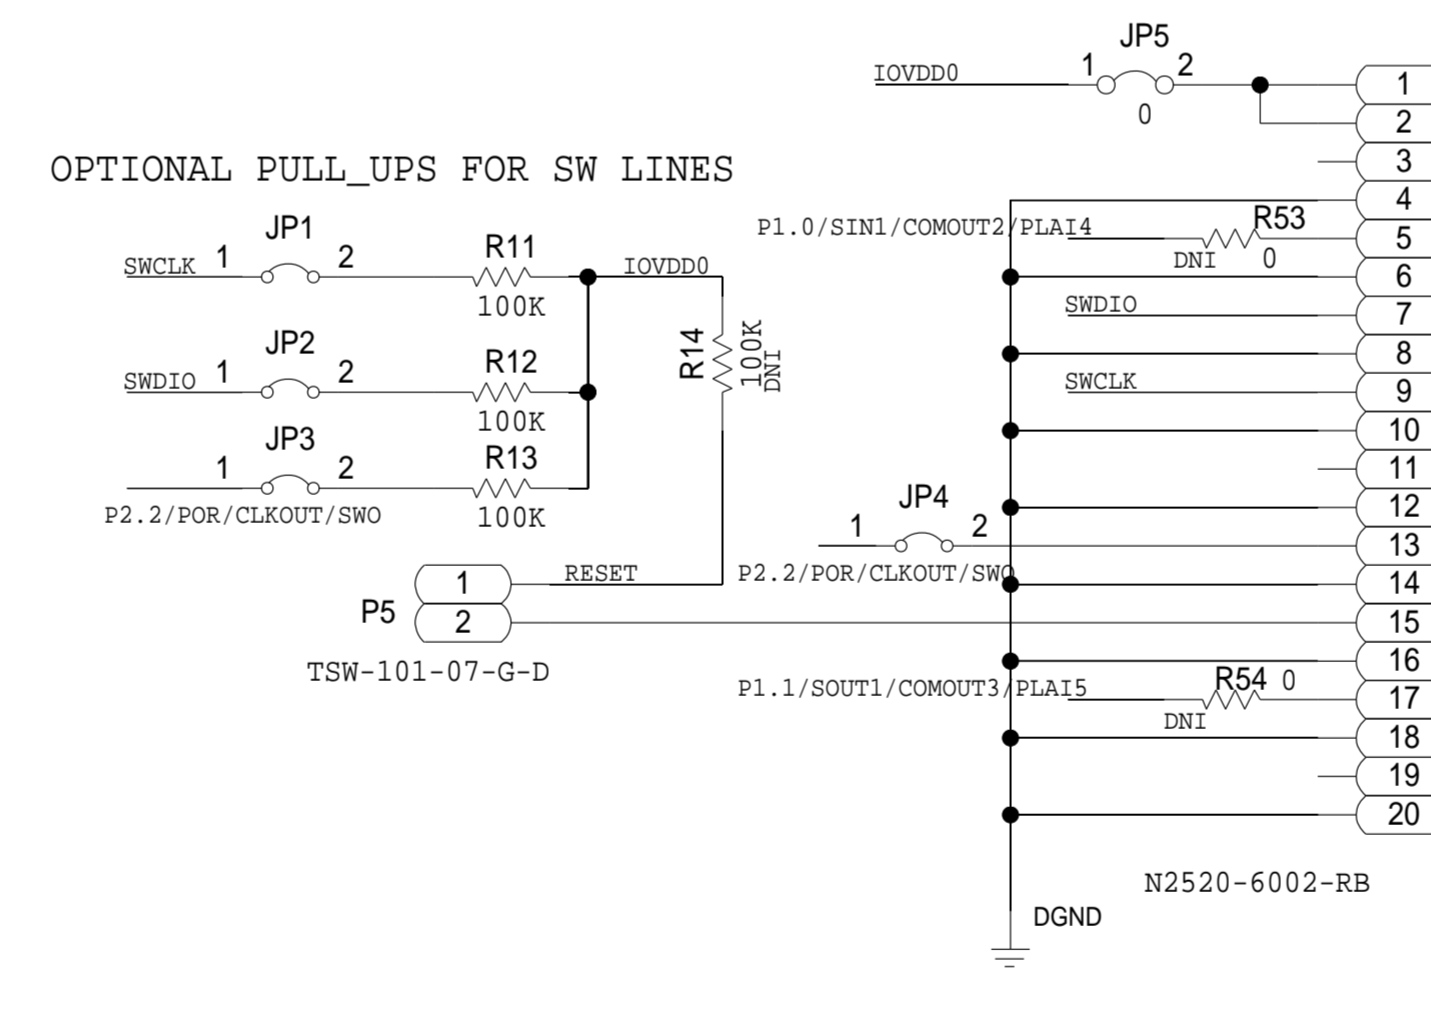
JP5
IOVDD0
1
2
0
1
2
3
4
5
6
7
8
9
10
11
12
13
14
15
16
17
18
19
20

OPTIONAL PULL_UPS FOR SW LINES

JP1
SWCLK 1
2
R11
100K
IOVDD0
P1.0/SIN1/COMOUT2/PLAI4
R53
DNI 0
R14
100K
DNI
JP2
SWDIO 1
2
R12
100K
SWDIO
SWCLK
JP3
1
2
R13
100K
P2.2/POR/CLKOUT/SWO
JP4
1
2
RESET
P2.2/POR/CLKOUT/SWO
P5
1
2
TSW-101-07-G-D
P1.1/SOUT1/COMOUT3/PLAI5
R54 0
DNI
N2520-6002-RB
DGND